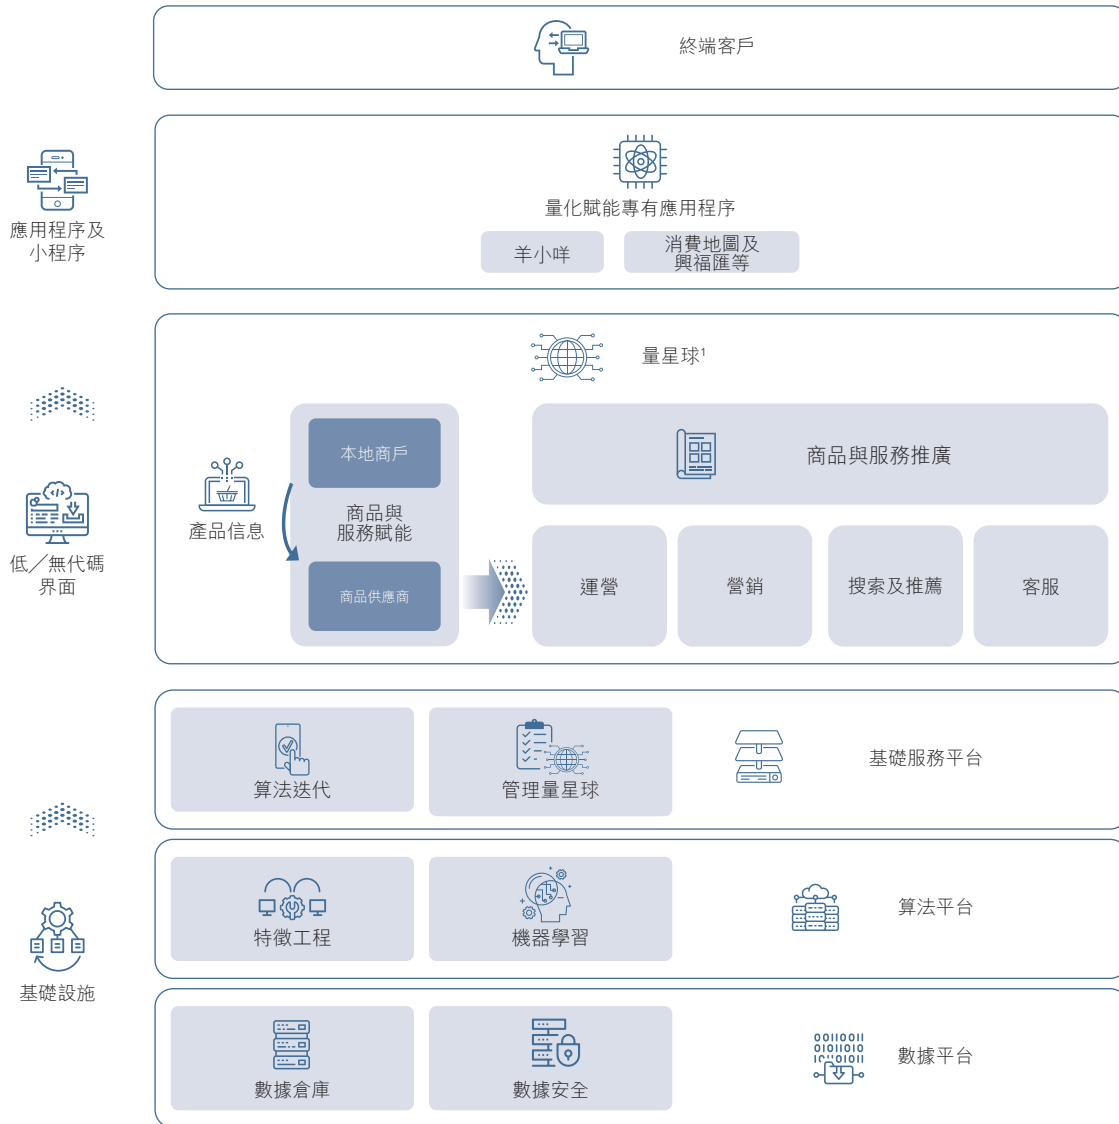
終端客戶

應用程序及小程序

量化賦能專有應用程序

羊小咩

消費地圖及興福匯等

量星球¹

低／無代碼界面

產品信息

本地商戶

商品與服務賦能

商品供應商

商品與服務推廣

運營

營銷

搜索及推薦

客服

算法迭代

管理量星球

基礎服務平台

基礎設施

特徵工程

機器學習

算法平台

數據倉庫

數據安全

0011001
0101010
1010101

數據平台